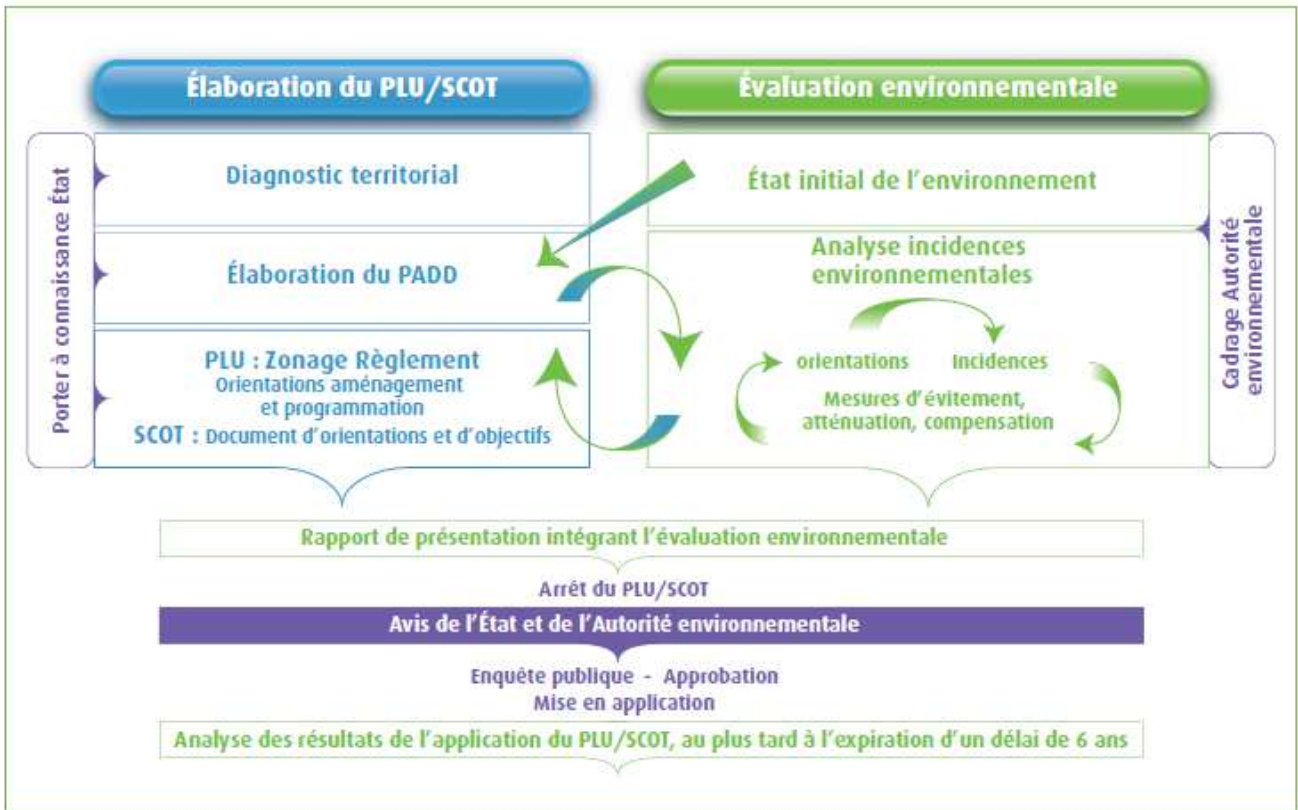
Élaboration du PLU/SCOT

Évaluation environnementale

Porter à connaissance État

Diagnostic territorial

Élaboration du PADD

PLU : Zonage Règlement
Orientations aménagement et programmation
SCOT : Document d'orientations et d'objectifs

État initial de l'environnement

Analyse incidences environnementales

orientations

incidences

Mesures d'évitement, atténuation, compensation

Cadrage Autorité environnementale

Rapport de présentation intégrant l'évaluation environnementale

Arrêt du PLU/SCOT

Avis de l'État et de l'Autorité environnementale

Enquête publique - Approbation
Mise en application

Analyse des résultats de l'application du PLU/SCOT, au plus tard à l'expiration d'un délai de 6 ans